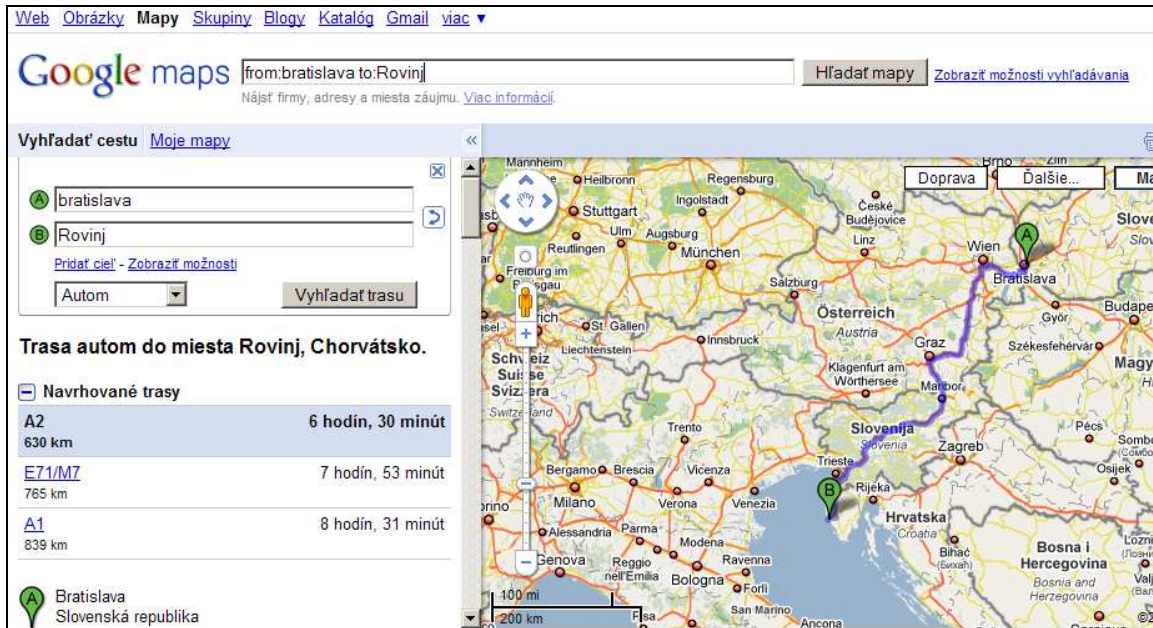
Web Obrázky Mapy Skupiny Blogy Katalóg Gmail viac ▾

Google maps from:bratislava to:Rovinj Hľadať mapy Zobraziť možnosti vyhľadávania

Nájsť firmy, adresy a miesta záujmu. Viac informácií.

Vyhľadať cestu Moje mapy

A bratislava

B Rovinj

Pridať cieľ - Zobraziť možnosti

Autom Vyhľadať trasu

Trasa autom do miesta Rovinj, Chorvátsko.

Navrhované trasy

A2 6 hodín, 30 minút
630 km

E71/M7 7 hodín, 53 minút
765 km

A1 8 hodín, 31 minút
839 km

A Bratislava
Slovenská republika

Doprava Ďalšie... Ma

Mannheim Heilbronn Regensburg Ingolstadt Stuttgart Ulm Augsburg Reutlingen München Freiburg im Breisgau Salzburg Linz České Budějovice Wien Bratislava Österreich Austria Graz Győr Budape Székesfehérvár Magy St. Gallen Liechtenstein Innsbruck Schweiz Suisse Svizzera Switzerland Klagenfurt am Wörthersee Maribor Trento Slovenija Slovenia Zagreb Pécs Osijek Bergamo Brescia Vicenza Milano Verona Venezia Trieste Rijeka Hrvatska Croatia Alessandria Parma Modena Genova Reggio nell'Emilia Bologna Ravenna Forli Bihać Bosna i Hercegovina Bosnia and Herzegovina San Marino Ancona Slove Slov

100 mi
200 km